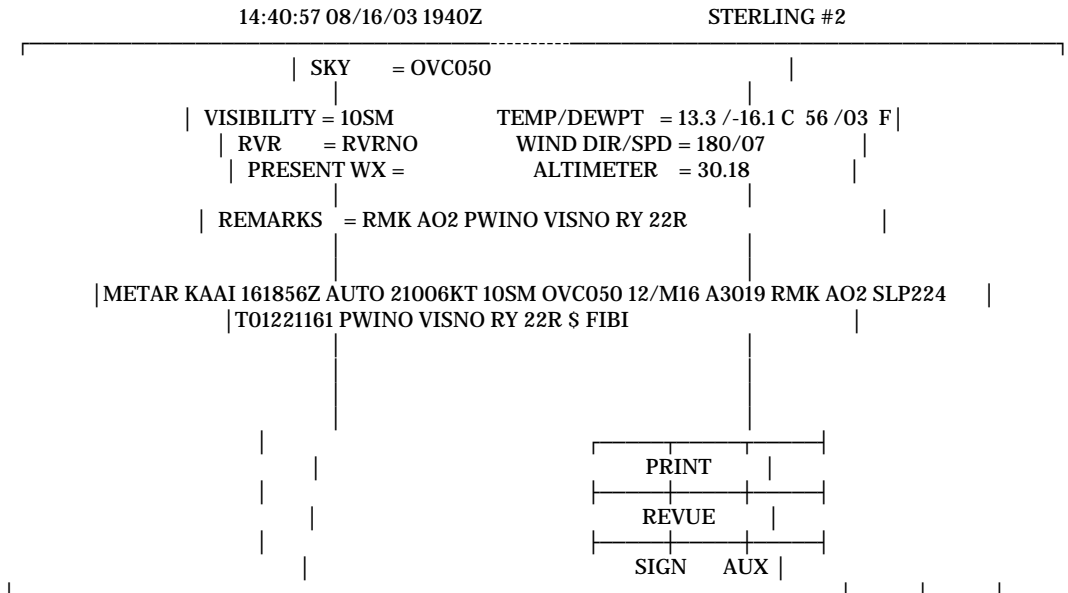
14:40:57 08/16/03 1940Z STERLING #2

SKY = OVC050

VISIBILITY = 10SM TEMP/DEWPT = 13.3 /-16.1 C 56 /03 F
RVR = RVRNO WIND DIR/SPD = 180/07
PRESENT WX = ALTIMETER = 30.18

REMARKS = RMK AO2 PWINO VISNO RY 22R

METAR KAAI 161856Z AUTO 21006KT 10SM OVC050 12/M16 A3019 RMK AO2 SLP224
T01221161 PWINO VISNO RY 22R $ FIBI

PRINT

REVUE

SIGN AUX